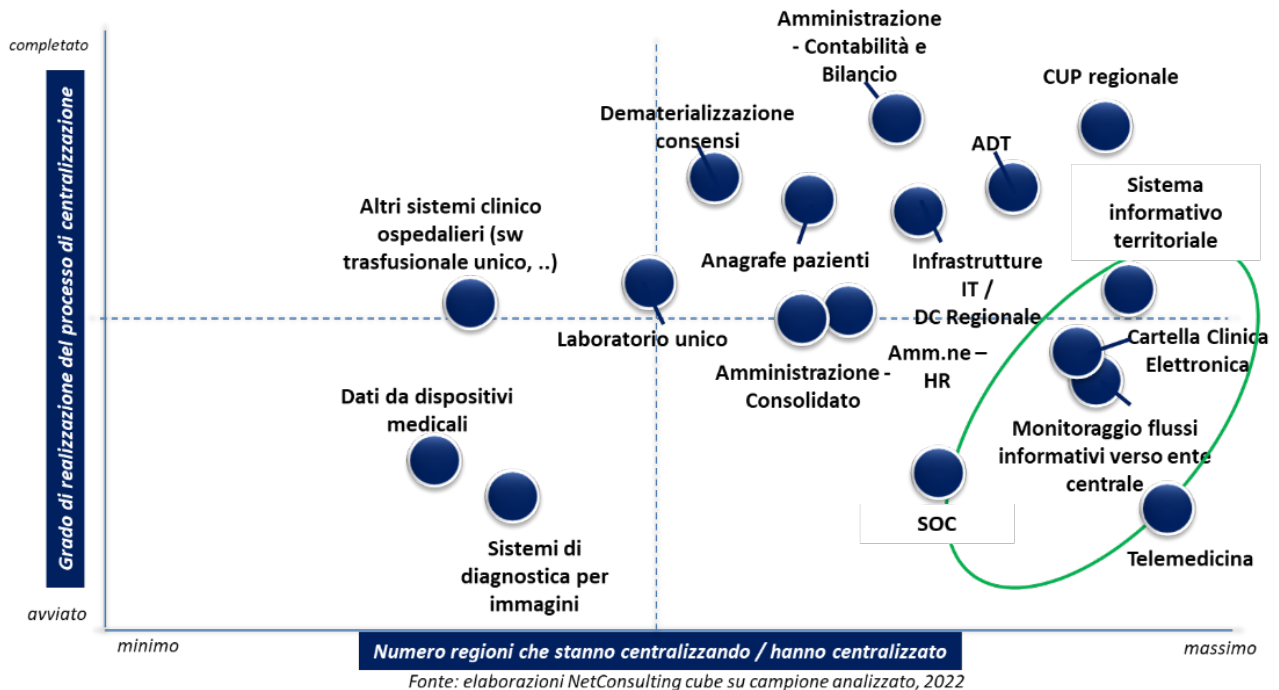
Grado di realizzazione del processo di centralizzazione

completato

avviato

Amministrazione - Contabilità e Bilancio

CUP regionale

Dematerializzazione consensi

ADT

Sistema informativo territoriale

Altri sistemi clinico ospedalieri (sw trasfusionale unico, ..)

Anagrafe pazienti

Infrastrutture IT / DC Regionale

Laboratorio unico

Cartella Clinica Elettronica

Amm.ne – HR

Amministrazione - Consolidato

Dati da dispositivi medicali

Monitoraggio flussi informativi verso ente centrale

SOC

Telemedicina

Sistemi di diagnostica per immagini

minimo

Numero regioni che stanno centralizzando / hanno centralizzato

massimo

Fonte: elaborazioni NetConsulting cube su campione analizzato, 2022